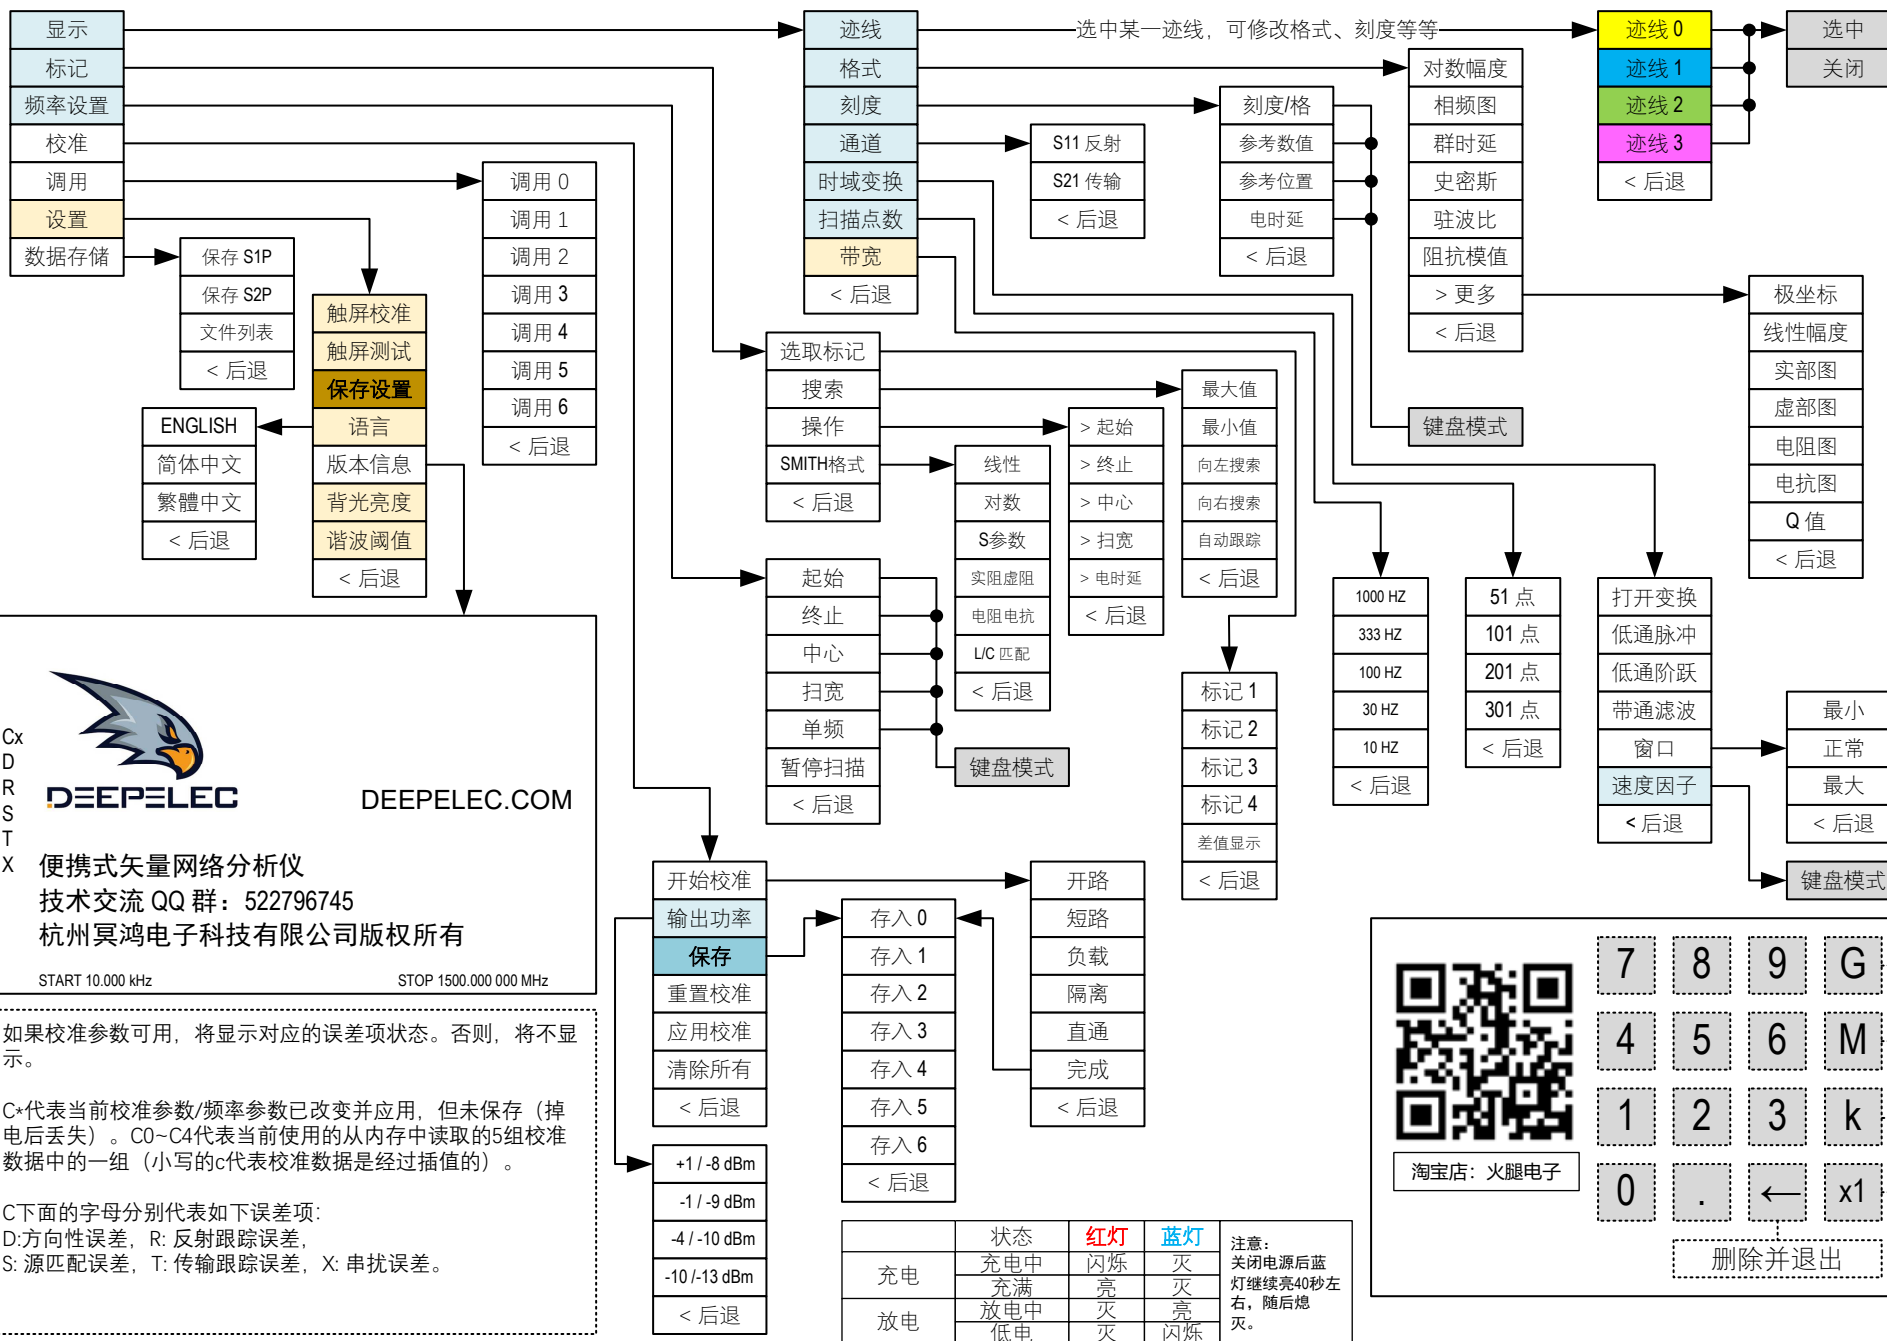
显示
标记
频率设置
校准
调用
设置
数据存储

保存 S1P
保存 S2P
文件列表
< 后退

触屏校准
触屏测试
保存设置
语言
版本信息
背光亮度
谐波阈值
< 后退

ENGLISH
简体中文
繁體中文
< 后退

调用 0
调用 1
调用 2
调用 3
调用 4
调用 5
调用 6
< 后退

迹线
格式
刻度
通道
时域变换
扫描点数
带宽
< 后退

选中某一迹线，可修改格式、刻度等等

迹线 0
迹线 1
迹线 2
迹线 3
< 后退

选中
关闭

S11 反射
S21 传输
< 后退

刻度/格
参考数值
参考位置
电时延
< 后退

对数幅度
相频图
群时延
史密斯
驻波比
阻抗模值
> 更多
< 后退

键盘模式

极坐标
线性幅度
实部图
虚部图
电阻图
电抗图
Q 值
< 后退

选取标记
搜索
操作
SMITH格式
< 后退

最大值
最小值
向左搜索
向右搜索
自动跟踪
< 后退

> 起始
> 终止
> 中心
> 扫宽
> 电时延
< 后退

线性
对数
S参数
实阻虚阻
电阻电抗
L/C 匹配
< 后退

起始
终止
中心
扫宽
单频
暂停扫描
< 后退

键盘模式

标记 1
标记 2
标记 3
标记 4
差值显示
< 后退

1000 HZ
333 HZ
100 HZ
30 HZ
10 HZ
< 后退

51 点
101 点
201 点
301 点
< 后退

打开变换
低通脉冲
低通阶跃
带通滤波
窗口
速度因子
< 后退

最小
正常
最大
< 后退

键盘模式

Cx
D
R
S
T
X

DEEPELEC
DEEPELEC.COM
便携式矢量网络分析仪
技术交流 QQ 群：522796745
杭州冥鸿电子科技有限公司版权所有
START 10.000 kHz
STOP 1500.000 000 MHz

如果校准参数可用，将显示对应的误差项状态。否则，将不显示。

C*代表当前校准参数/频率参数已改变并应用，但未保存（掉电后丢失）。C0~C4代表当前使用的从内存中读取的5组校准数据中的一组（小写的c代表校准数据是经过插值的）。

C下面的字母分别代表如下误差项：
D:方向性误差，R: 反射跟踪误差，
S: 源匹配误差，T: 传输跟踪误差，X: 串扰误差。

开始校准
输出功率
保存
重置校准
应用校准
清除所有
< 后退

+1 / -8 dBm
-1 / -9 dBm
-4 / -10 dBm
-10 /-13 dBm
< 后退

存入 0
存入 1
存入 2
存入 3
存入 4
存入 5
存入 6
< 后退

开路
短路
负载
隔离
直通
完成
< 后退

|  | 状态 | 红灯 | 蓝灯 |
|---|---|---|---|
| 充电 | 充电中 | 闪烁 | 灭 |
| 充电 | 充满 | 亮 | 灭 |
| 放电 | 放电中 | 灭 | 亮 |
| 放电 | 低电 | 灭 | 闪烁 |

注意：
关闭电源后蓝灯继续亮40秒左右，随后熄灭。

淘宝店：火腿电子

7 8 9 G
4 5 6 M
1 2 3 k
0 . ← x1
删除并退出